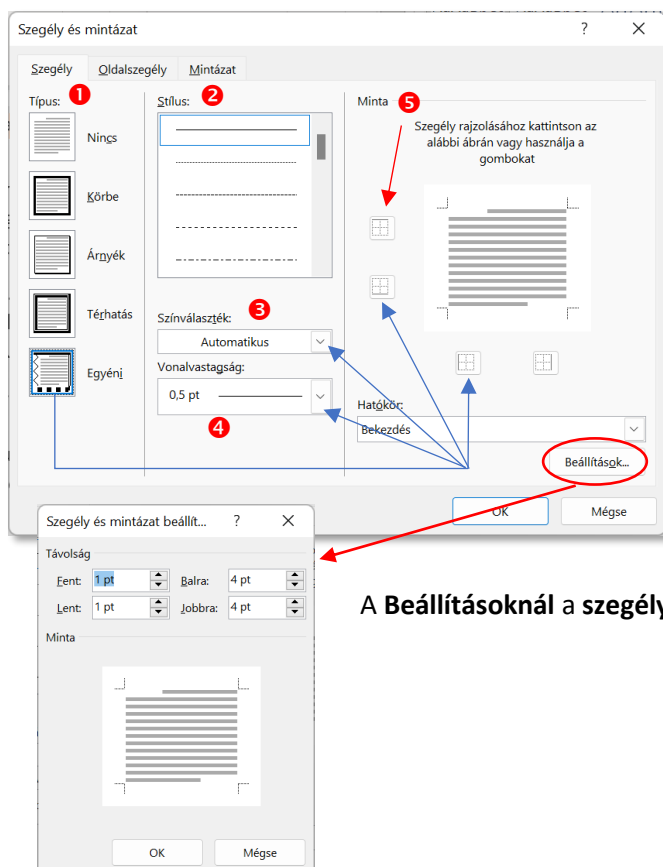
Szegély és mintázat ? ×

Szegély Oldalszegély Mintázat

Típus: 1
Nincs
Körbe
Árnyék
Térhatás
Egyéni

Stílus: 2

Színválaszték: 3
Automatikus

Vonalvastagság:
0,5 pt
4

Minta 5
Szegély rajzolásához kattintson az alábbi ábrán vagy használja a gombokat

Hatókör:
Bekezdés

Beállítások...

OK
Mégse

Szegély és mintázat beállít... ? ×

Távolság
Fent: 1 pt Balra: 4 pt
Lent: 1 pt Jobbra: 4 pt

Minta

OK Mégse

A **Beállításoknál** a **szegély**